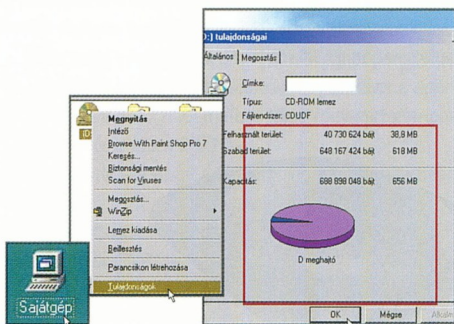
D:) tulajdonságai

Általános | Megosztás

Címke:

Típus: CD-ROM lemez

Fájlrendszer: CDUDF

Felhasznált terület: 40 730 624 bájt 38,8 MB

Szabad terület: 648 167 424 bájt 618 MB

Kapacitás: 688 898 048 bájt 656 MB

D meghajtó

OK Mégse Alkalm

Megnyitás
Intéző
Browse With Paint Shop Pro 7
Keresés...
Biztonsági mentés
Scan for Viruses
Megosztás...
WinZip
Lemez kiadása
Beillesztés
Parancsikon létrehozása
Tulajdonságok

Sajátgép